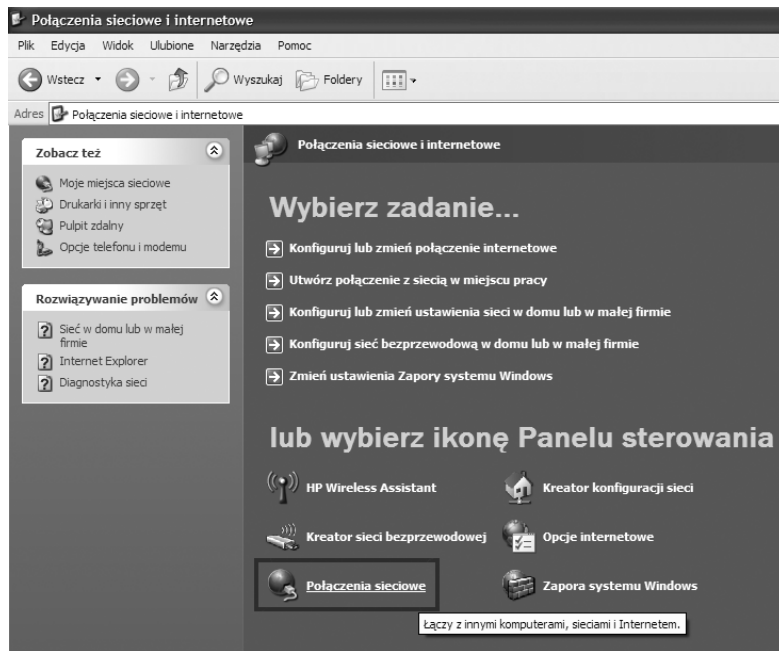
Połączenia sieciowe i internetowe

Plik Edycja Widok Ulubione Narzędzia Pomoc

Wstecz Wyszukaj Foldery

Adres Połączenia sieciowe i internetowe

Zobacz też

Moje miejsca sieciowe
Drukarki i inny sprzęt
Pulpit zdalny
Opcje telefonu i modemu

Rozwiązywanie problemów

Sieć w domu lub w małej firmie
Internet Explorer
Diagnostyka sieci

Połączenia sieciowe i internetowe

Wybierz zadanie...

Konfiguruj lub zmień połączenie internetowe
Utwórz połączenie z siecią w miejscu pracy
Konfiguruj lub zmień ustawienia sieci w domu lub w małej firmie
Konfiguruj sieć bezprzewodową w domu lub w małej firmie
Zmień ustawienia Zapory systemu Windows

lub wybierz ikonę Panelu sterowania

HP Wireless Assistant
Kreator konfiguracji sieci
Kreator sieci bezprzewodowej
Opcje internetowe
Połączenia sieciowe
Zapora systemu Windows

Łączy z innymi komputerami, sieciami i Internetem.